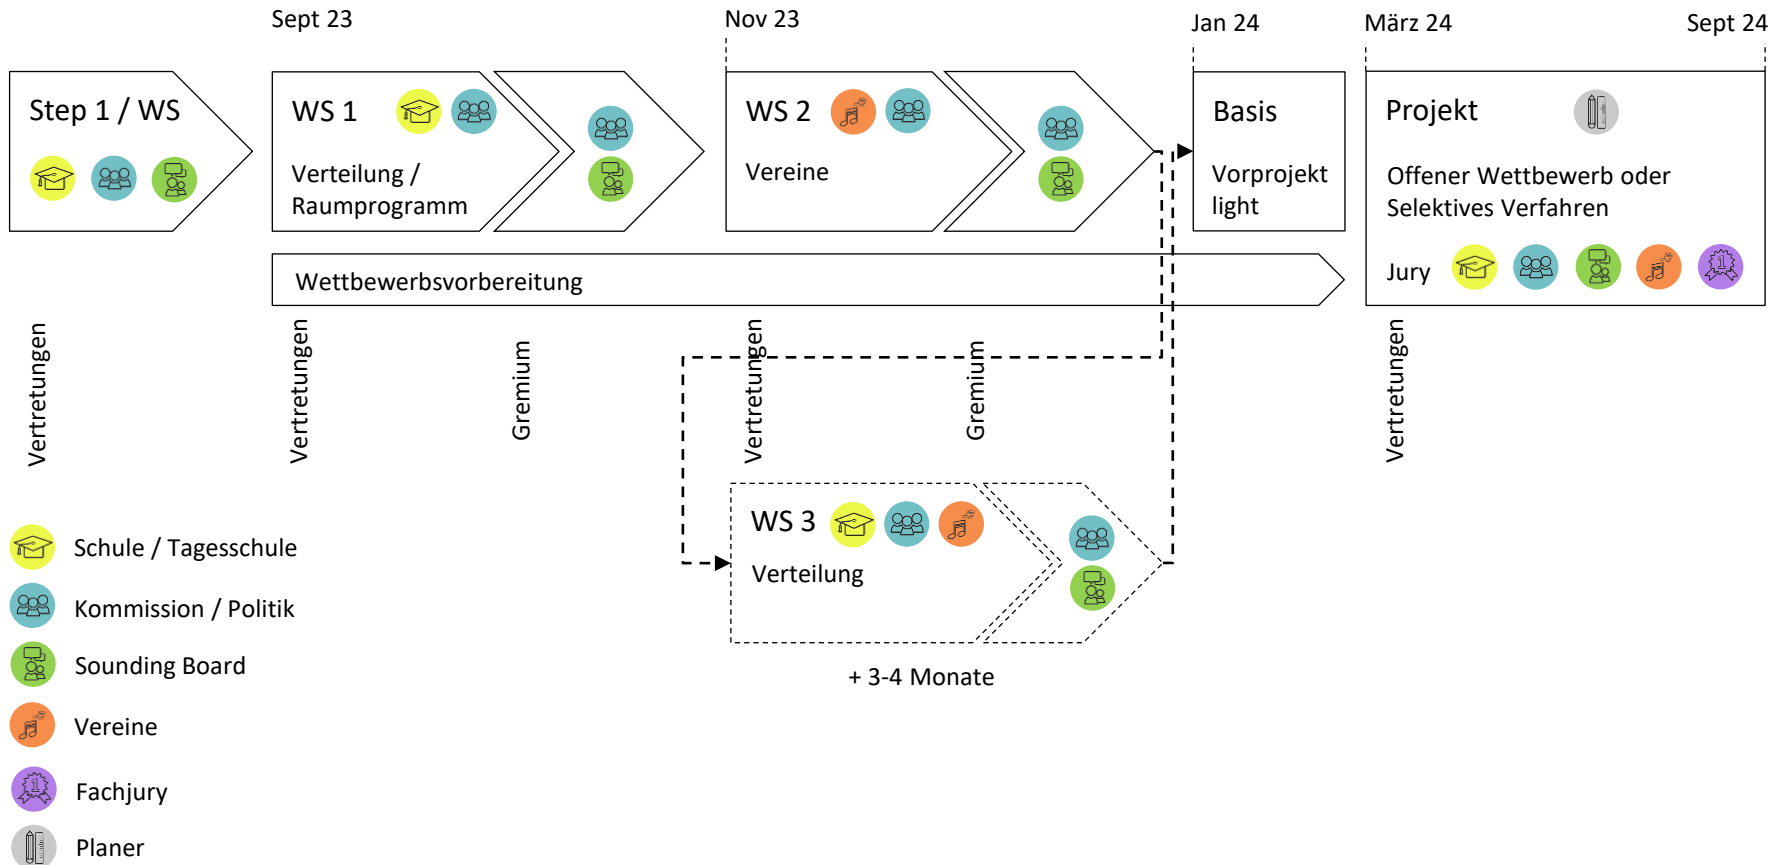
Sept 23

Nov 23

Jan 24

März 24

Sept 24

Step 1 / WS

WS 1

Verteilung / Raumprogramm

WS 2

Vereine

Basis

Vorprojekt light

Projekt

Offener Wettbewerb oder Selektives Verfahren

Jury

Wettbewerbsvorbereitung

Vertretungen

Vertretungen

Gremium

Vertretungen

Gremium

Vertretungen

WS 3

Verteilung

+ 3-4 Monate

Schule / Tagesschule

Kommission / Politik

Sounding Board

Vereine

Fachjury

Planer